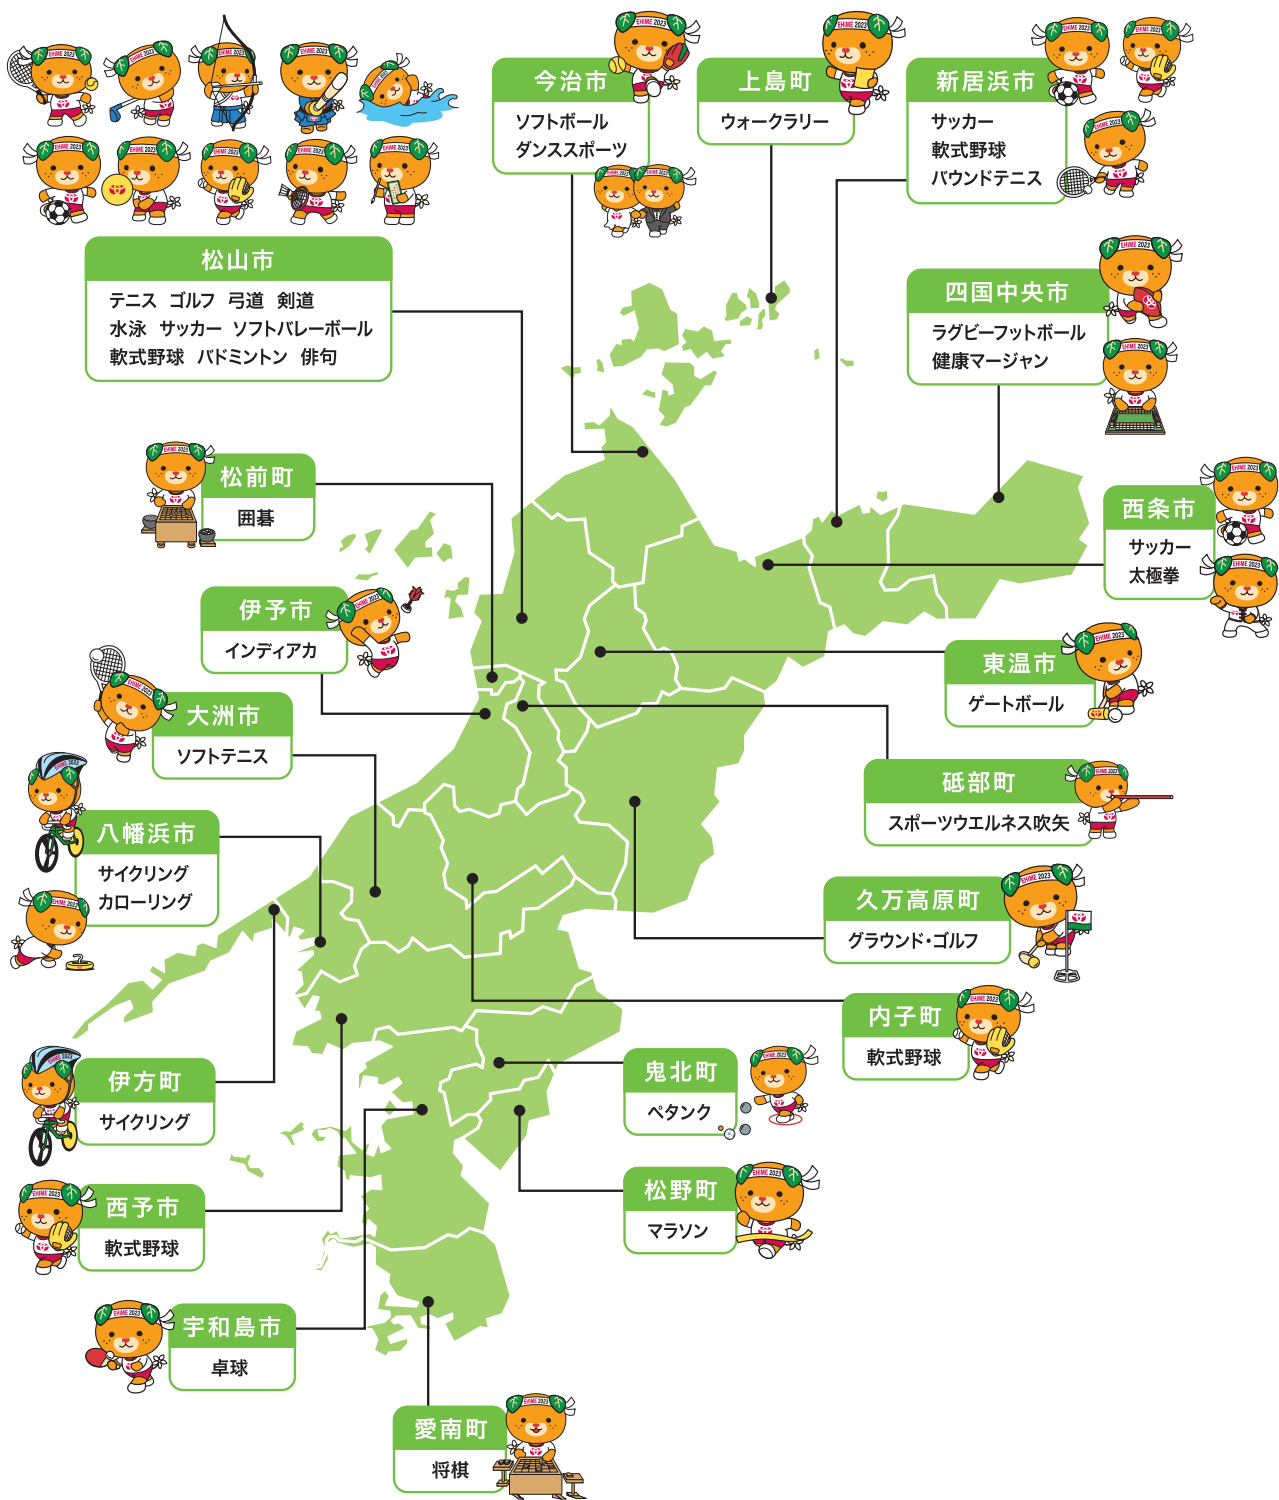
今治市
ソフトボール
ダンススポーツ

上島町
ウォークラリー

新居浜市
サッカー
軟式野球
バウンドテニス

松山市
テニス　ゴルフ　弓道　剣道
水泳　サッカー　ソフトバレーボール
軟式野球　バドミントン　俳句

四国中央市
ラグビーフットボール
健康マージャン

松前町
囲碁

西条市
サッカー
太極拳

伊予市
インディアカ

東温市
ゲートボール

大洲市
ソフトテニス

砥部町
スポーツウエルネス吹矢

八幡浜市
サイクリング
カローリング

久万高原町
グラウンド・ゴルフ

内子町
軟式野球

伊方町
サイクリング

鬼北町
ペタンク

西予市
軟式野球

松野町
マラソン

宇和島市
卓球

愛南町
将棋